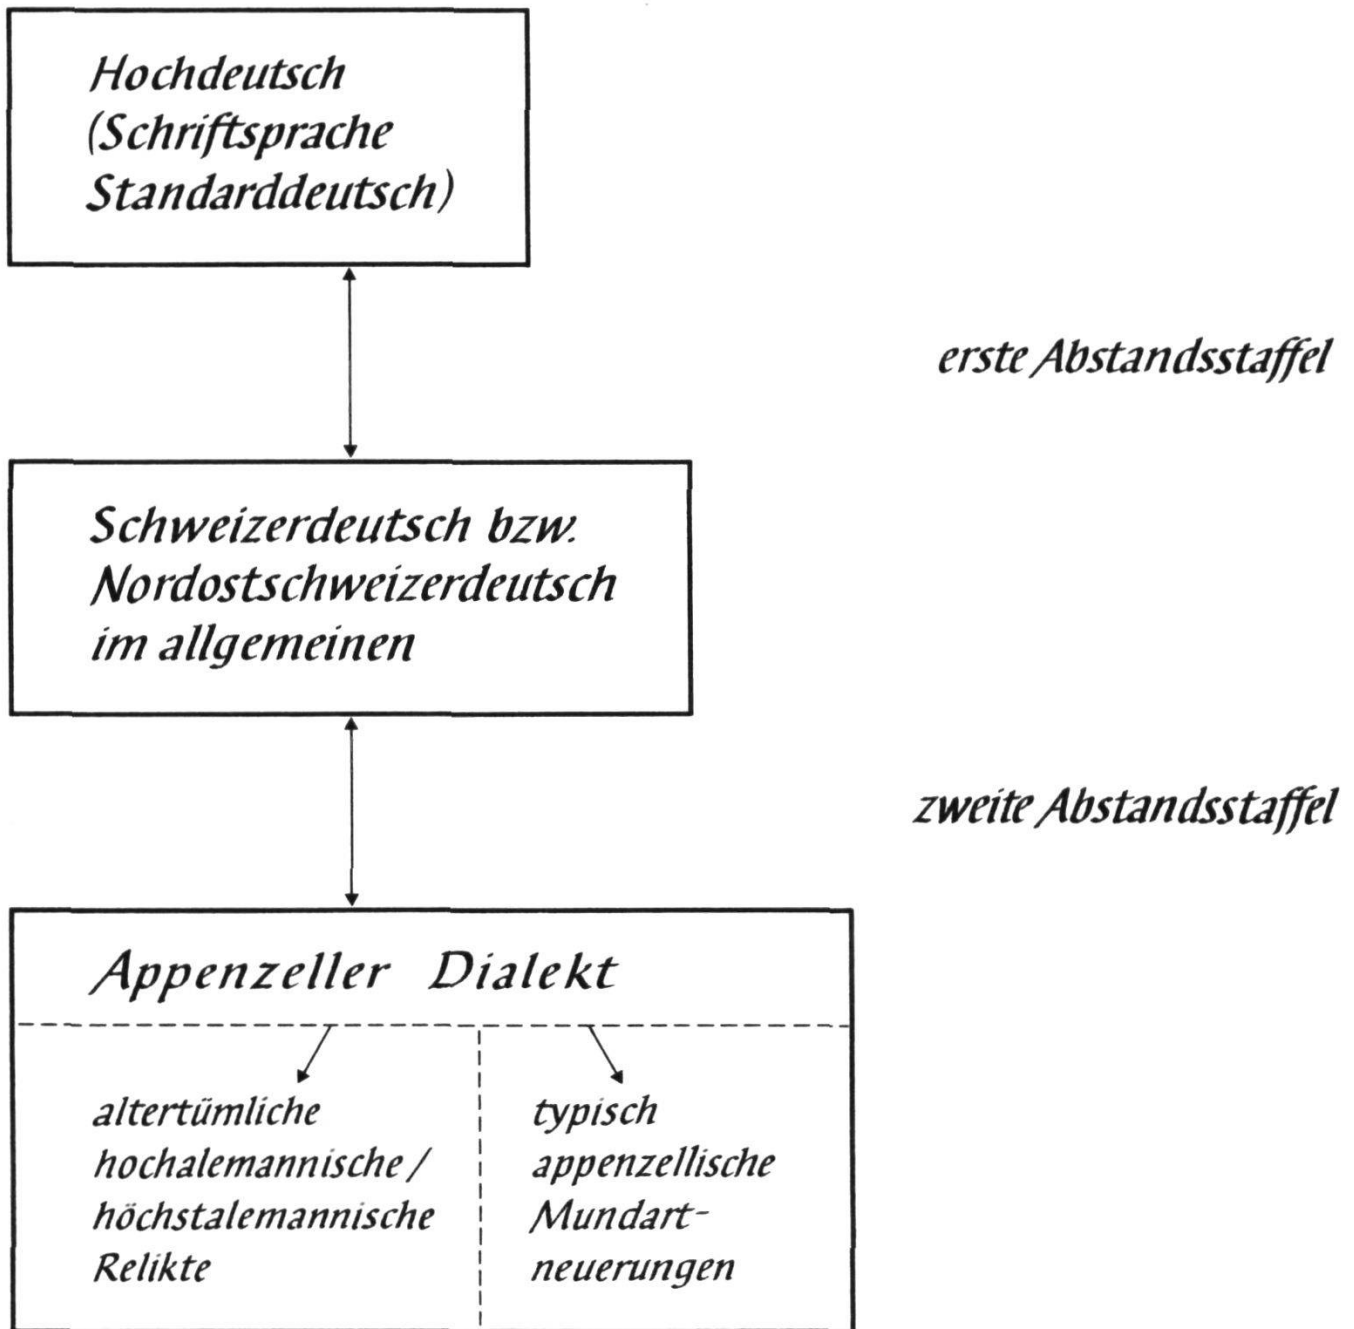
Hochdeutsch (Schriftsprache Standarddeutsch)

erste Abstandsstaffel

Schweizerdeutsch bzw. Nordostschweizerdeutsch im allgemeinen

zweite Abstandsstaffel

Appenzeller Dialekt

altertümliche hochalemannische / höchstalemannische Relikte

typisch appenzellische Mundartneuerungen